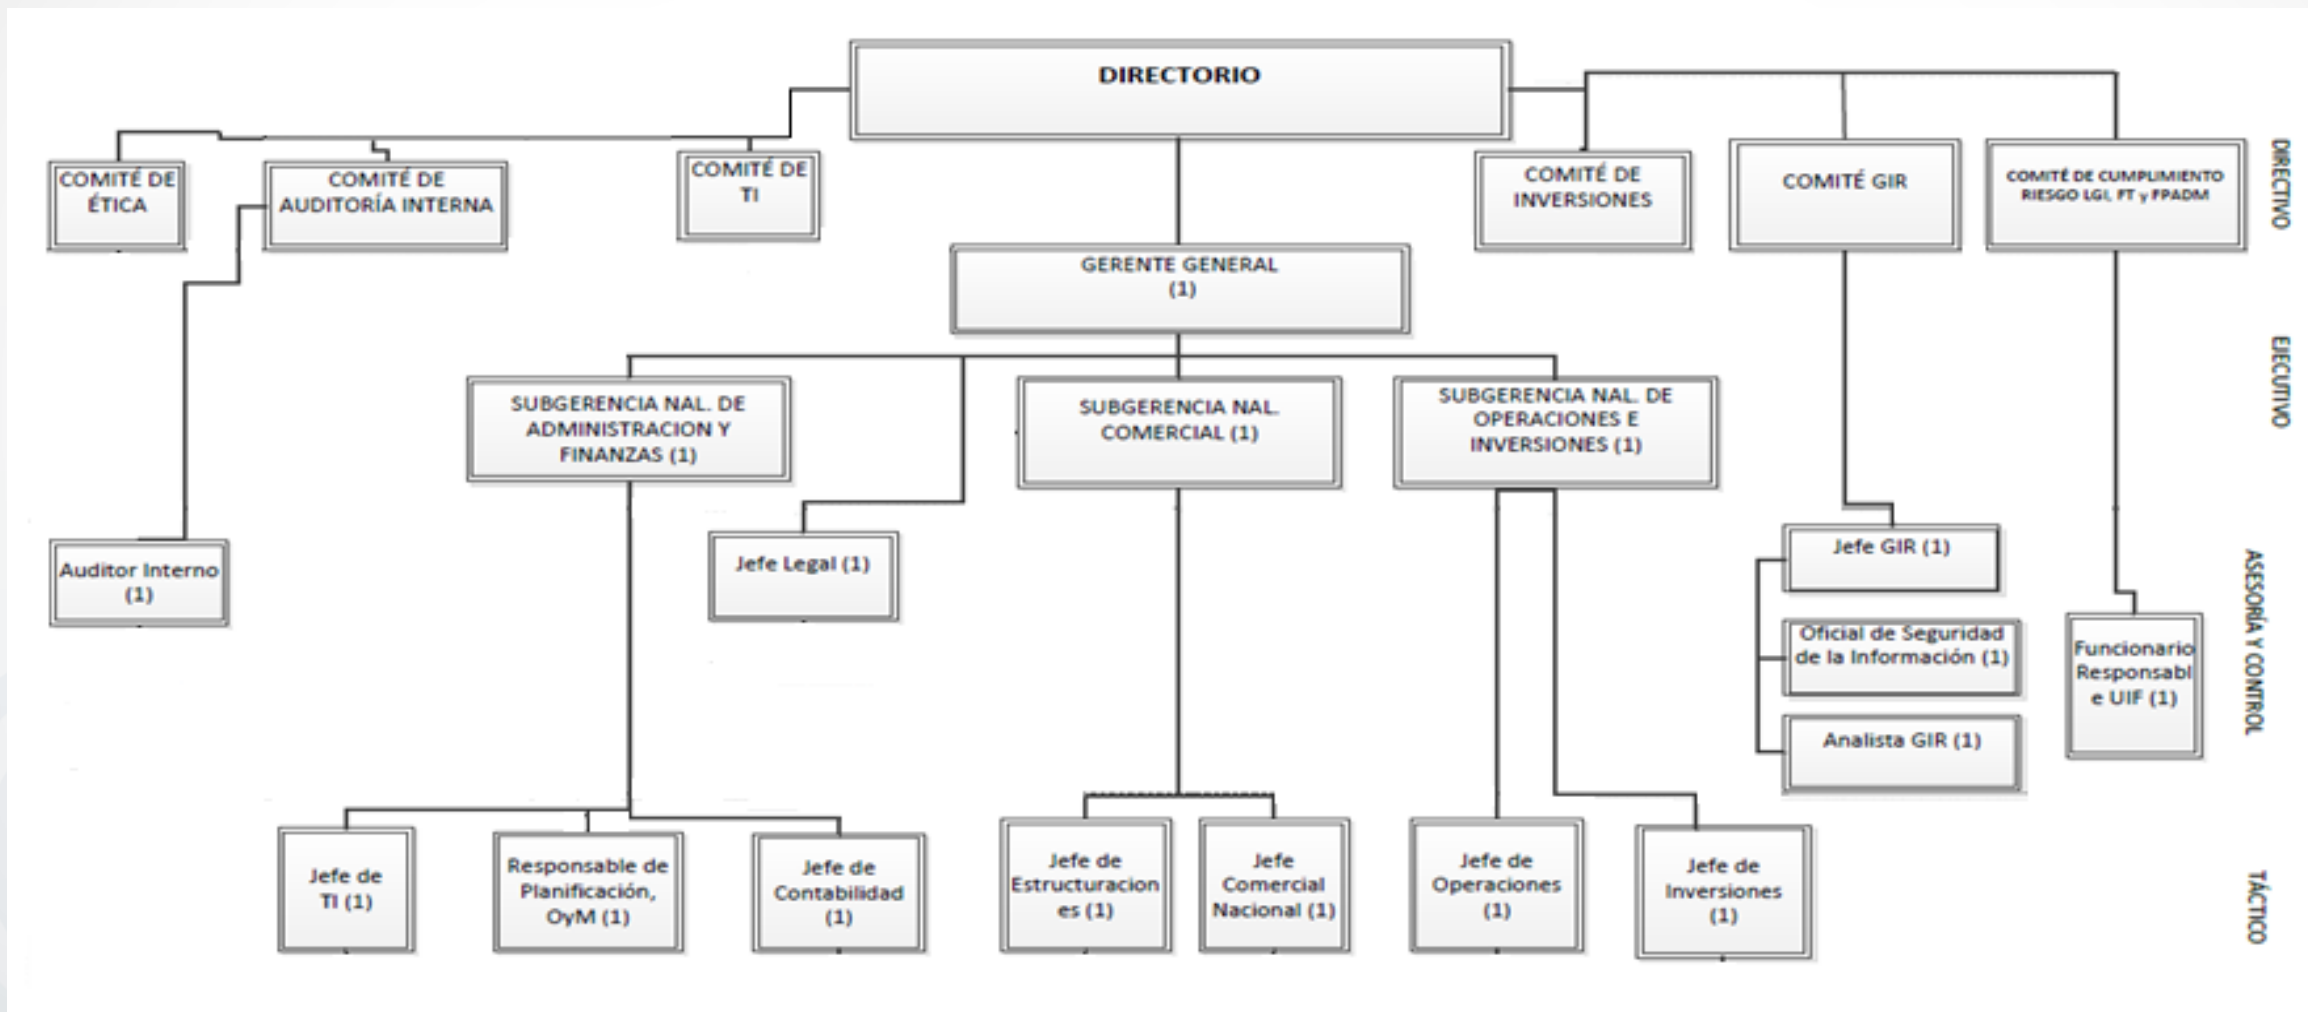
DIRECTORIO

COMITÉ DE ÉTICA

COMITÉ DE AUDITORÍA INTERNA

COMITÉ DE TI

COMITÉ DE INVERSIONES

COMITÉ GIR

COMITÉ DE CUMPLIMIENTO RIESGO LGI, FT y FPADM

DIRECTIVO

GERENTE GENERAL (1)

EJECUTIVO

SUBGERENCIA NAL. DE ADMINISTRACION Y FINANZAS (1)

SUBGERENCIA NAL. COMERCIAL (1)

SUBGERENCIA NAL. DE OPERACIONES E INVERSIONES (1)

Auditor Interno (1)

Jefe Legal (1)

Jefe GIR (1)

Oficial de Seguridad de la Información (1)

Analista GIR (1)

Funcionario Responsable UIF (1)

ASESORÍA Y CONTROL

Jefe de TI (1)

Responsable de Planificación, OyM (1)

Jefe de Contabilidad (1)

Jefe de Estructuraciones (1)

Jefe Comercial Nacional (1)

Jefe de Operaciones (1)

Jefe de Inversiones (1)

TÁCTICO